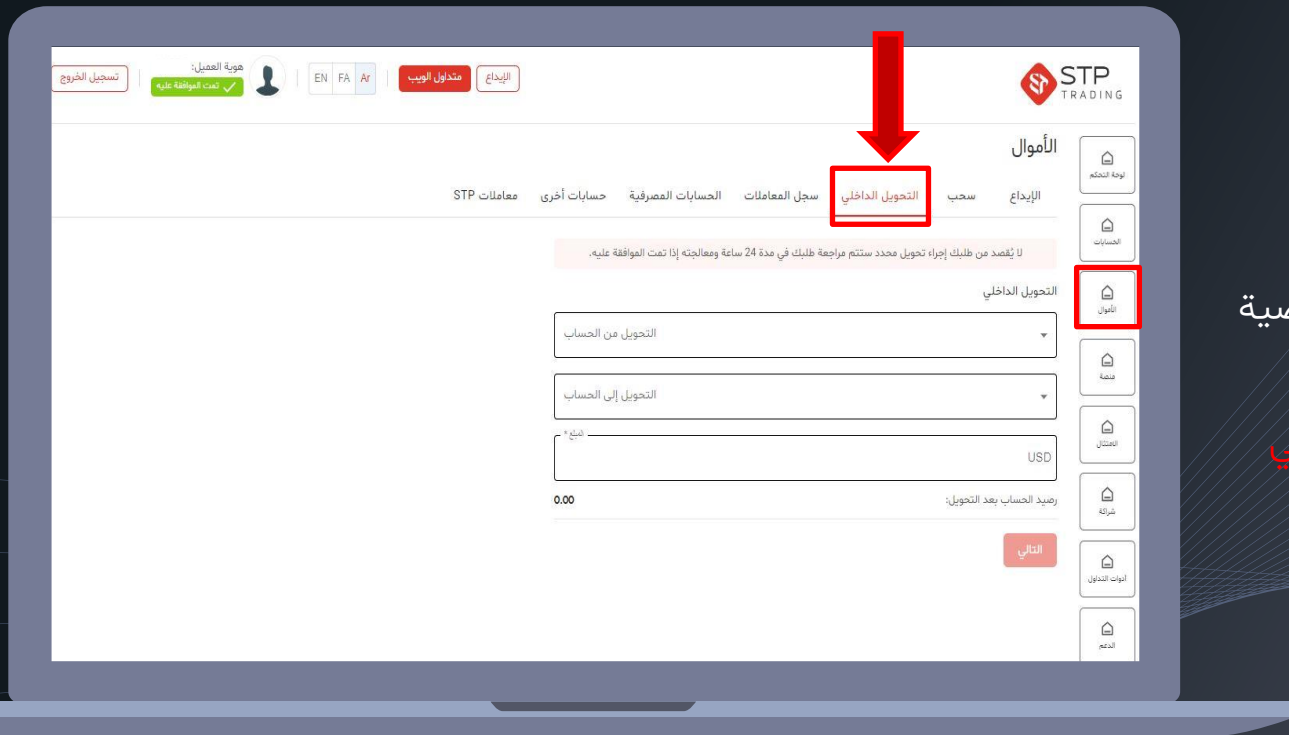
STP TRADING

الإيداع
متداول الويب
EN FA Ar
هوية العميل:
تمت الموافقة عليه
تسجيل الخروج

الأموال

الإيداع
سحب
التحويل الداخلي
سجل المعاملات
الحسابات المصرفية
حسابات أخرى
معاملات STP

لا يُقصد من طلبك إجراء تحويل محدد ستتم مراجعة طلبك في مدة 24 ساعة ومعالجته إذا تمت الموافقة عليه.

التحويل الداخلي

التحويل من الحساب

التحويل إلى الحساب

المبلغ *

USD

رصيد الحساب بعد التحويل:
0.00

التالي

لوحة التحكم
الحسابات
الأموال
منصة
الامتثال
شراكة
أدوات التداول
الدعم

صية
ي